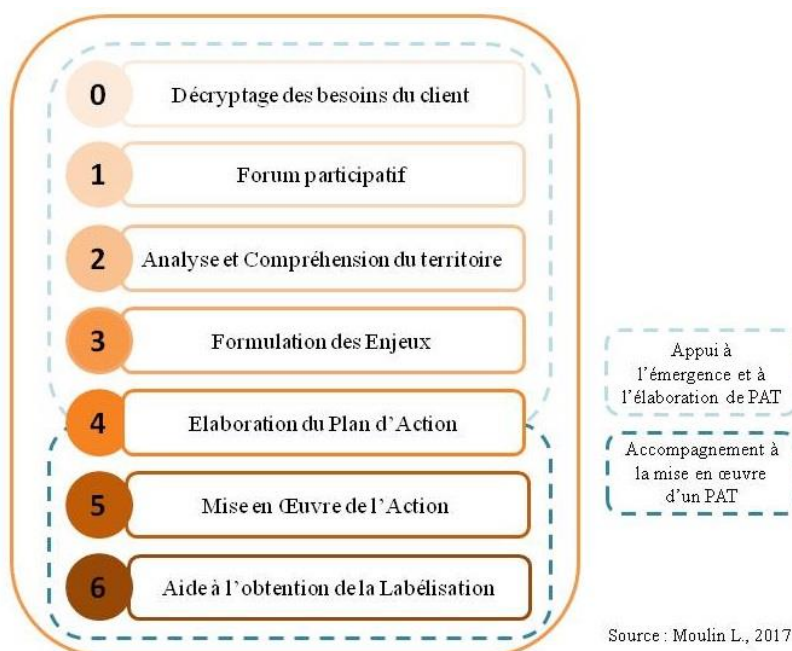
0 Décryptage des besoins du client

1 Forum participatif

2 Analyse et Compréhension du territoire

3 Formulation des Enjeux

4 Elaboration du Plan d'Action

5 Mise en Œuvre de l'Action

6 Aide à l'obtention de la Labélisation

Appui à l'émergence et à l'élaboration de PAT

Accompagnement à la mise en œuvre d'un PAT

Source : Moulin L., 2017